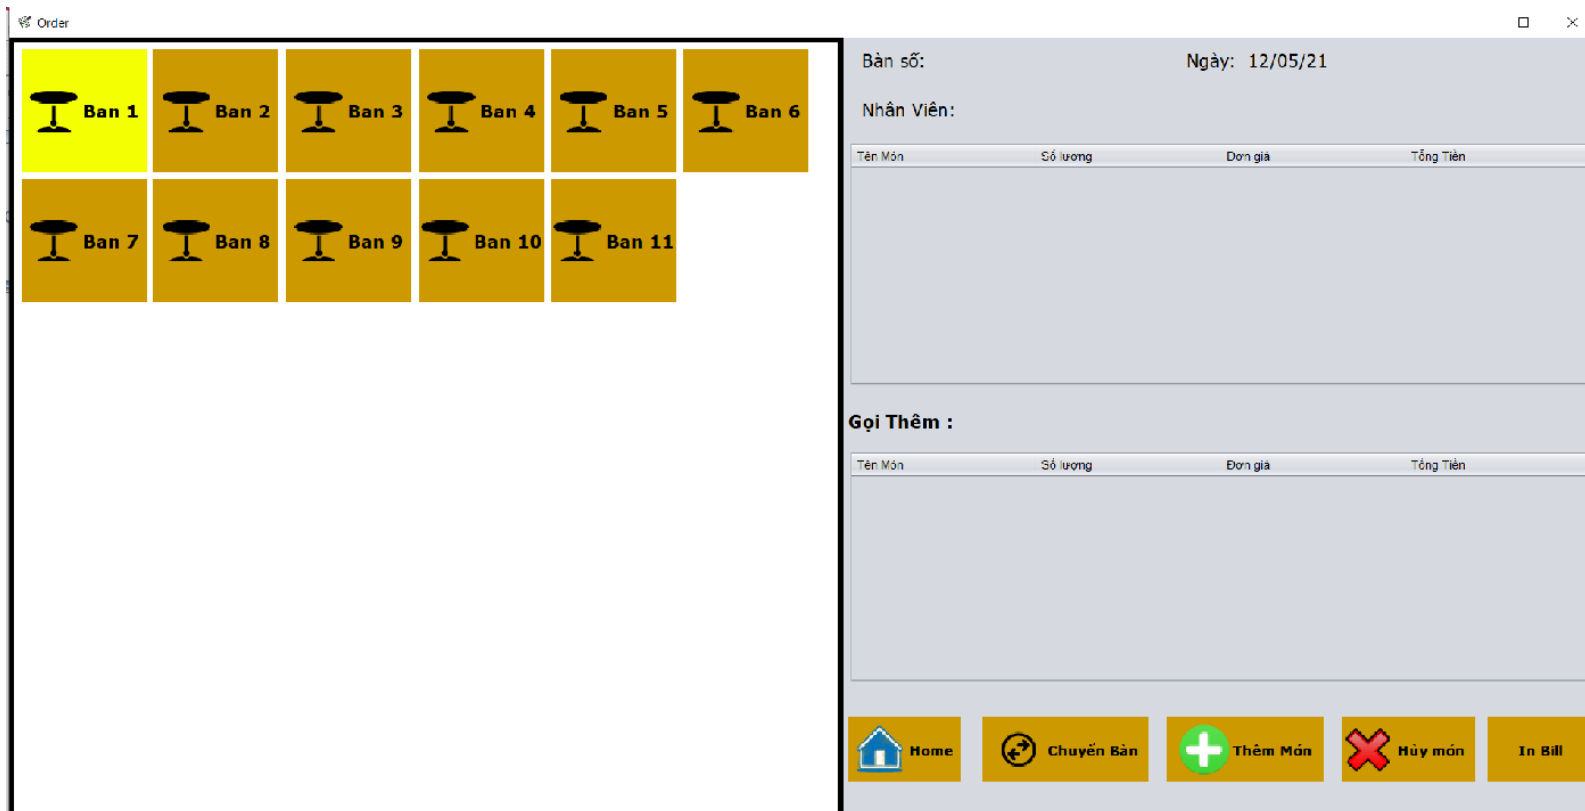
Order

Ban 1
Ban 2
Ban 3
Ban 4
Ban 5
Ban 6
Ban 7
Ban 8
Ban 9
Ban 10
Ban 11

Bàn số:

Ngày: 12/05/21

Nhân Viên:

| Tên Món | Số lượng | Đơn giá | Tổng Tiền |
|---|---|---|---|

Gọi Thêm :

| Tên Món | Số lượng | Đơn giá | Tổng Tiền |
|---|---|---|---|

Home
Chuyển Bàn
Thêm Món
Hủy món
In Bill